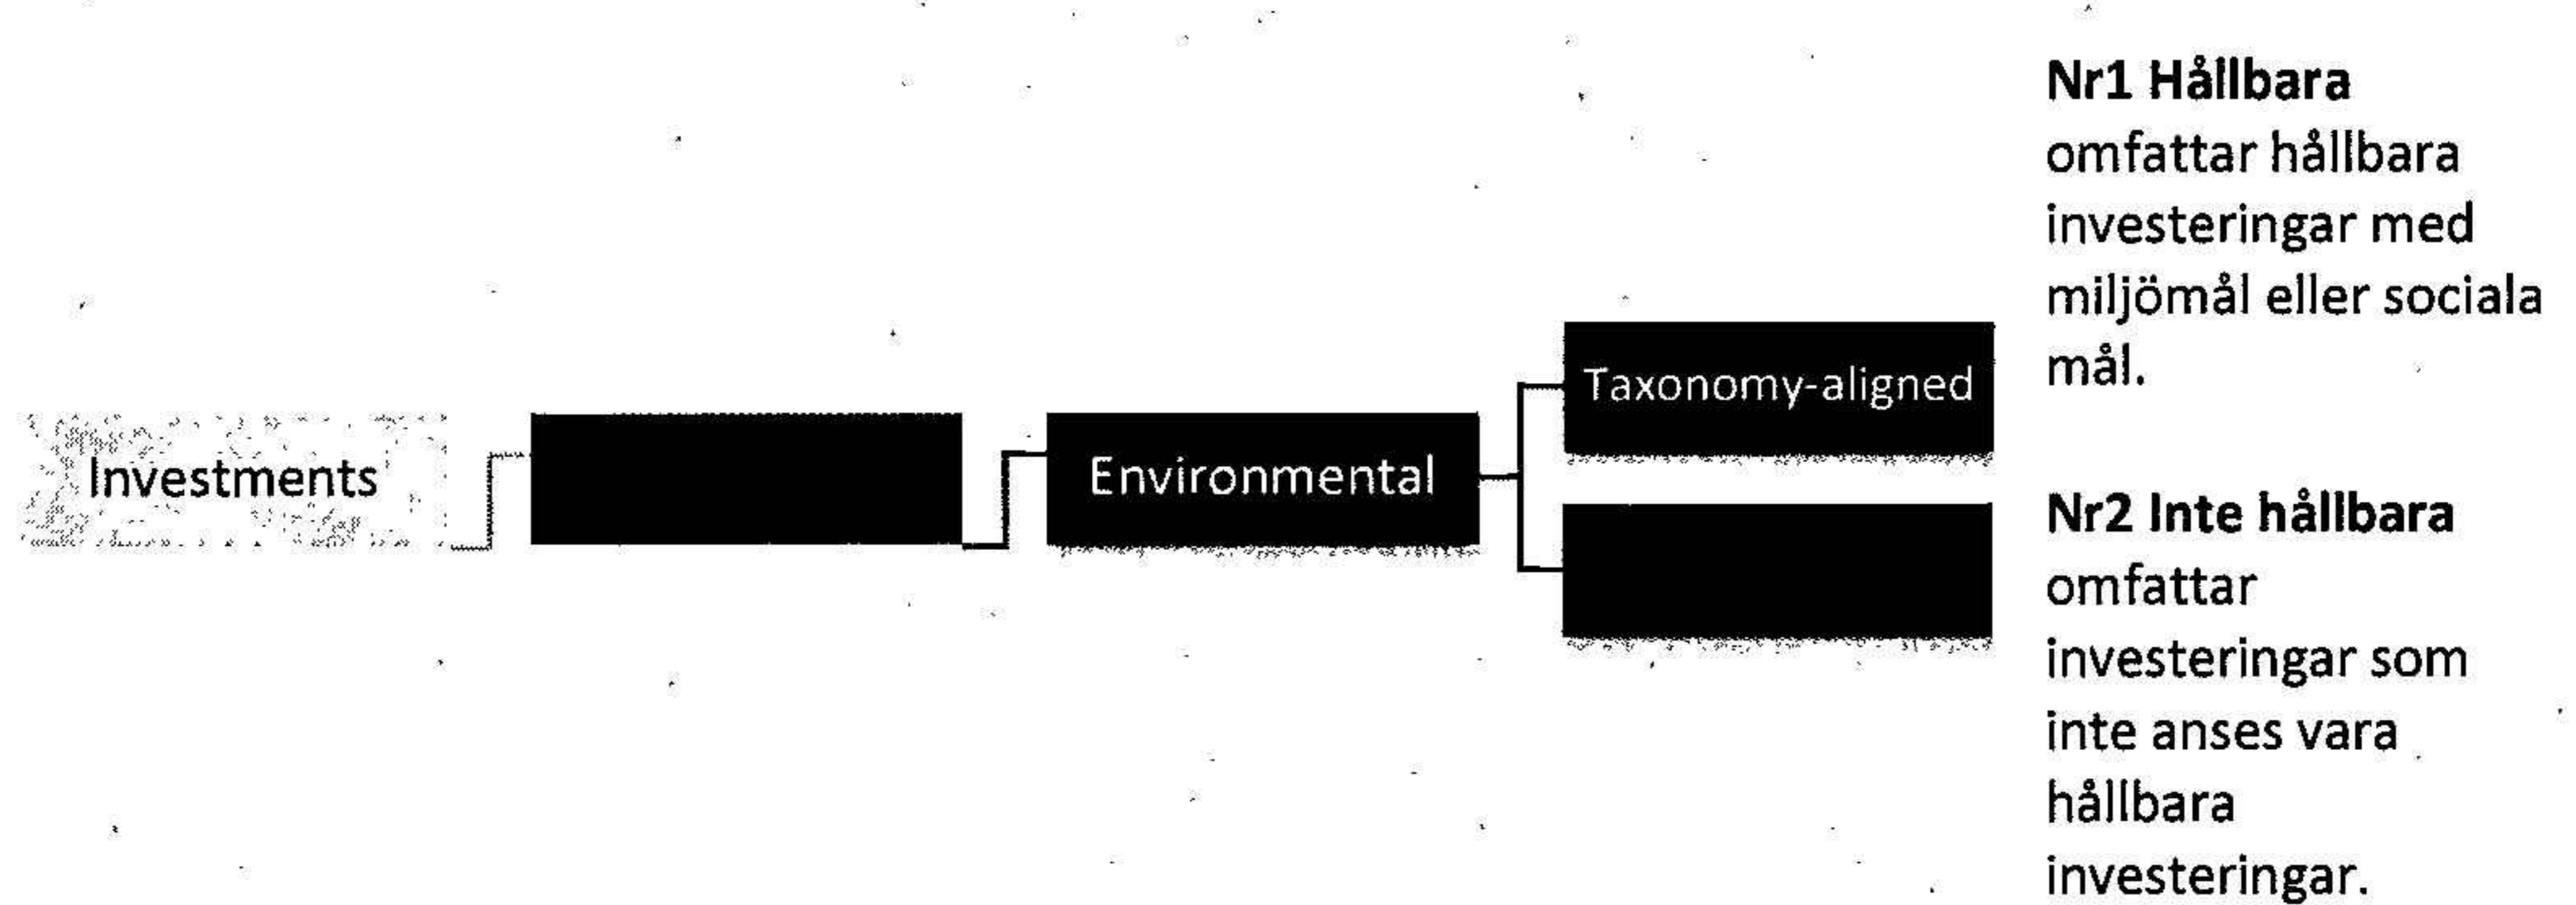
Investments

Environmental

Taxonomy-aligned

**Nr1 Hållbara** omfattar hållbara investeringar med miljömål eller sociala mål.

**Nr2 Inte hållbara** omfattar investeringar som inte anses vara hållbara investeringar.